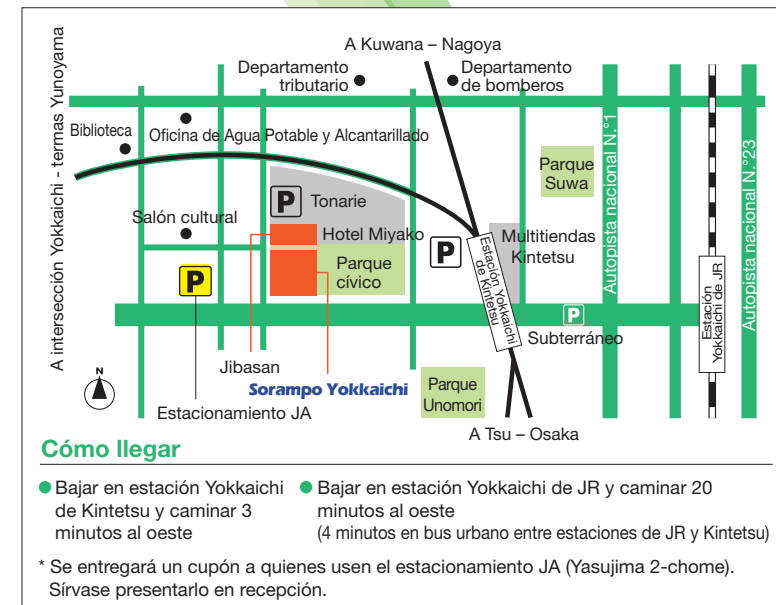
A intersección Yokkaichi - termas Yunoyama

A Kuwana – Nagoya

Departamento tributario

Departamento de bomberos

Biblioteca

Oficina de Agua Potable y Alcantarillado

Parque Suwa

Autopista nacional N.°1

Autopista nacional N.°23

P Tonarie

Salón cultural

Hotel Miyako

P

Multitiendas Kintetsu

Estación Yokkaichi de Kintetsu

Parque cívico

P

P

Subterráneo

Estación Yokkaichi de JR

Jibasan

Sorampo Yokkaichi

Parque Unomori

N

Estacionamiento JA

A Tsu – Osaka

Cómo llegar

Bajar en estación Yokkaichi de Kintetsu y caminar 3 minutos al oeste

Bajar en estación Yokkaichi de JR y caminar 20 minutos al oeste
(4 minutos en bus urbano entre estaciones de JR y Kintetsu)

* Se entregará un cupón a quienes usen el estacionamiento JA (Yasujima 2-chome). Sírvase presentarlo en recepción.